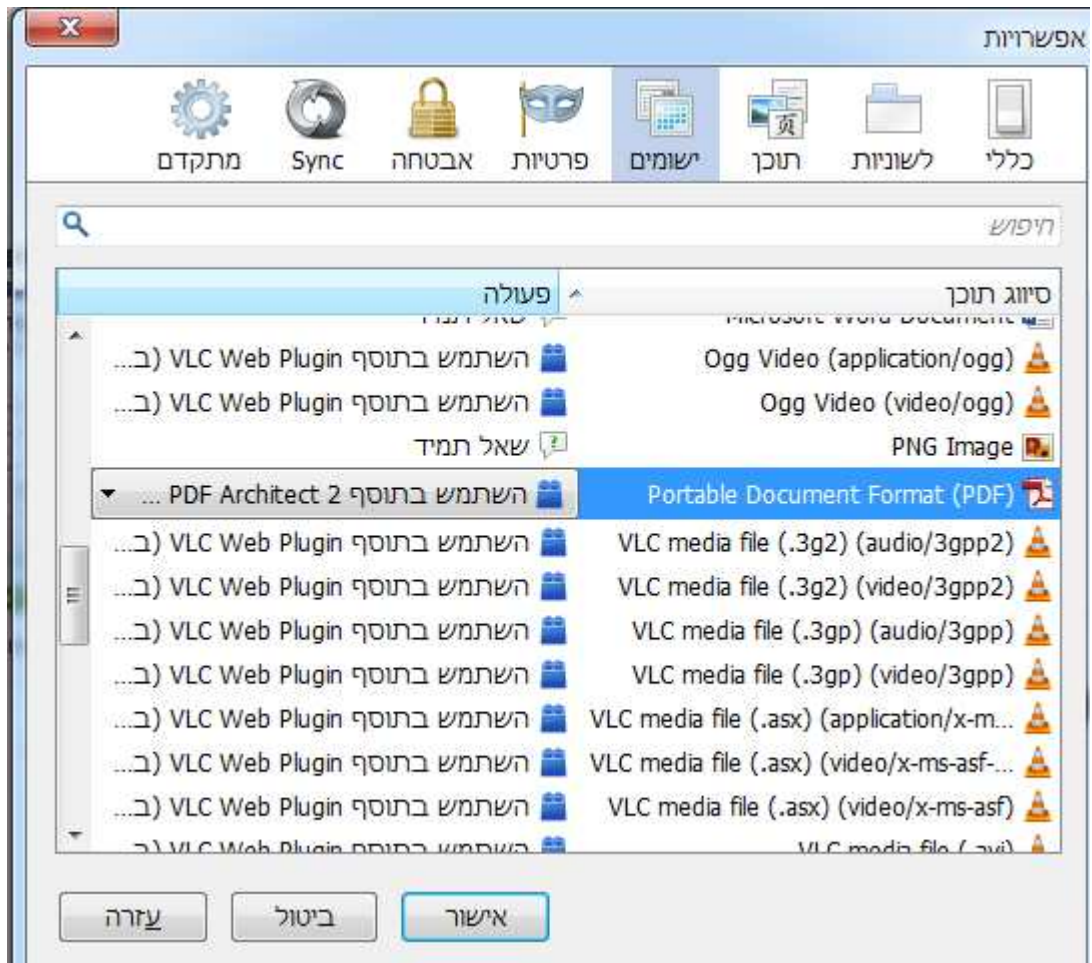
אפשרויות

כללי | לשוניות | תוכן | ישומים | פרטיות | אבטחה | Sync | מתקדם

חיפוש

| סיווג תוכן | פעולה |
|---|---|
| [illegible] | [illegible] |
| Ogg Video (application/ogg) | השתמש בתוסף VLC Web Plugin (ב... |
| Ogg Video (video/ogg) | השתמש בתוסף VLC Web Plugin (ב... |
| PNG Image | שאל תמיד |
| Portable Document Format (PDF) | השתמש בתוסף PDF Architect 2 ... |
| VLC media file (.3g2) (audio/3gpp2) | השתמש בתוסף VLC Web Plugin (ב... |
| VLC media file (.3g2) (video/3gpp2) | השתמש בתוסף VLC Web Plugin (ב... |
| VLC media file (.3gp) (audio/3gpp) | השתמש בתוסף VLC Web Plugin (ב... |
| VLC media file (.3gp) (video/3gpp) | השתמש בתוסף VLC Web Plugin (ב... |
| VLC media file (.asx) (application/x-m... | השתמש בתוסף VLC Web Plugin (ב... |
| VLC media file (.asx) (video/x-ms-asf-... | השתמש בתוסף VLC Web Plugin (ב... |
| VLC media file (.asx) (video/x-ms-asf) | השתמש בתוסף VLC Web Plugin (ב... |
| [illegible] | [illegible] |

אישור | ביטול | עזרה